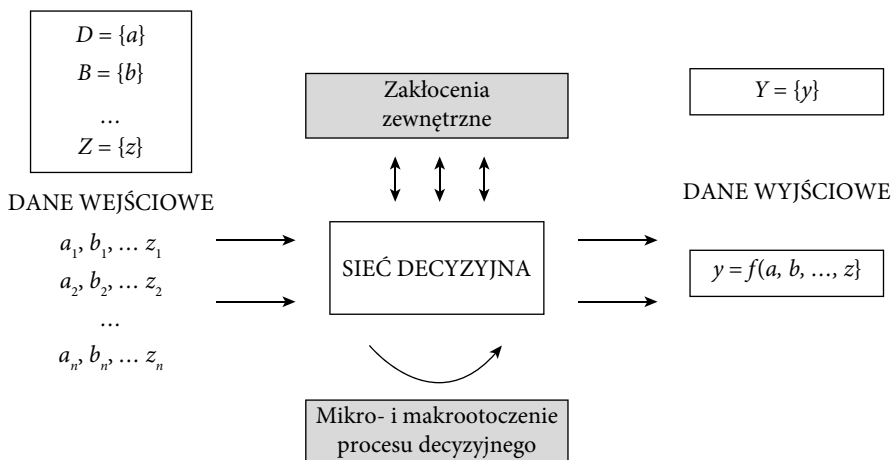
$D = \{a\}$
$B = \{b\}$
…
$Z = \{z\}$

DANE WEJŚCIOWE

$a_1, b_1, \dots z_1$
$a_2, b_2, \dots z_2$
…
$a_n, b_n, \dots z_n$

Zakłocenia zewnętrzne

SIEĆ DECYZYJNA

Mikro- i makrootoczenie procesu decyzyjnego

$Y = \{y\}$

DANE WYJŚCIOWE

$y = f(a, b, \dots, z\}$